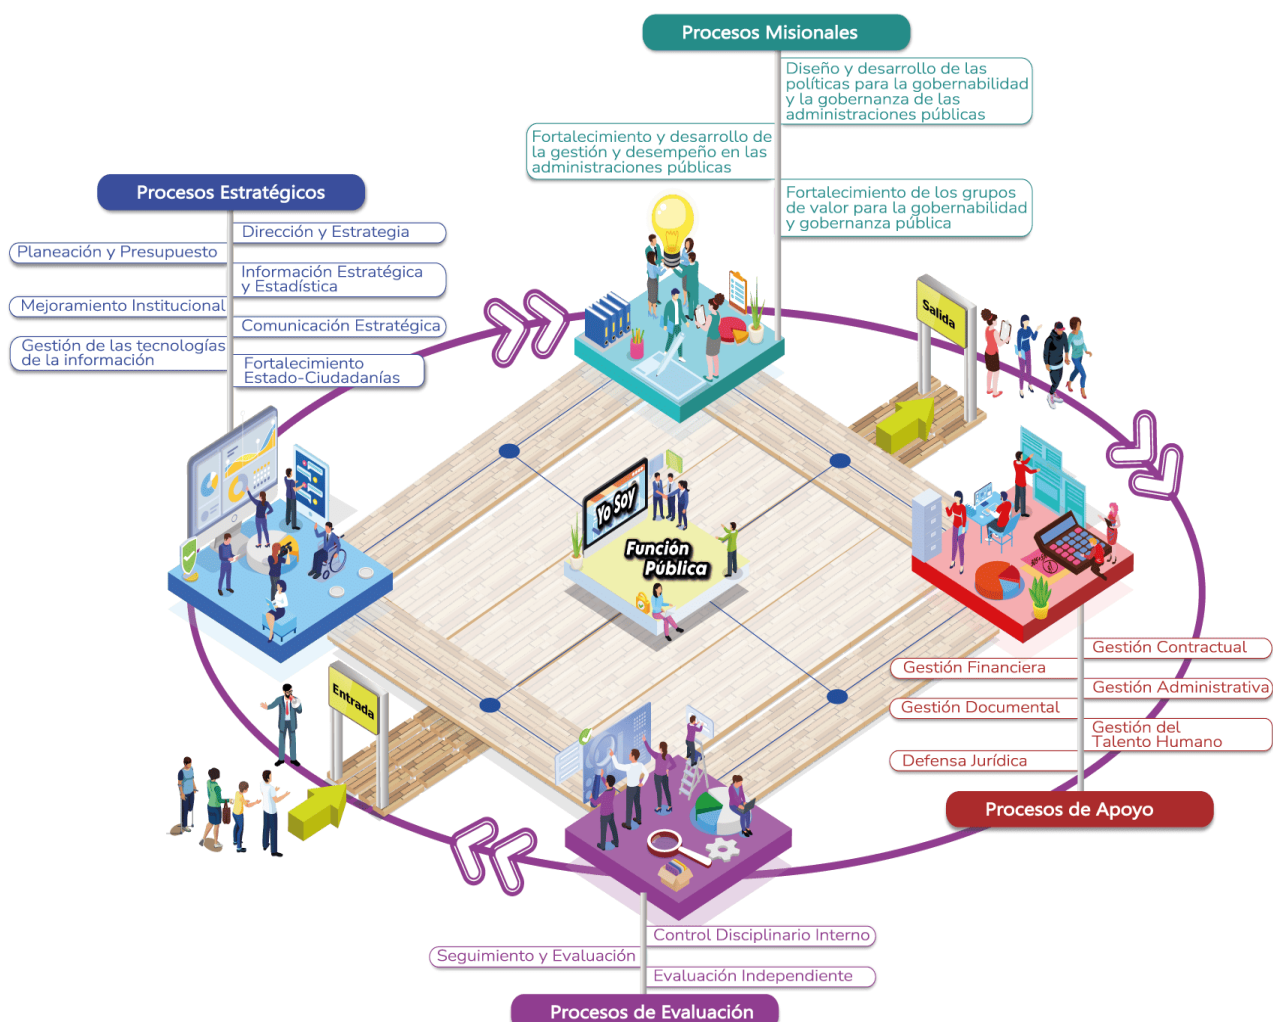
Procesos Misionales

Diseño y desarrollo de las políticas para la gobernabilidad y la gobernanza de las administraciones públicas

Fortalecimiento y desarrollo de la gestión y desempeño en las administraciones públicas

Fortalecimiento de los grupos de valor para la gobernabilidad y gobernanza pública

Procesos Estratégicos

Dirección y Estrategia

Planeación y Presupuesto

Información Estratégica y Estadística

Mejoramiento Institucional

Comunicación Estratégica

Gestión de las tecnologías de la información

Fortalecimiento Estado-Ciudadanías

Salida

Yo Soy

Función Pública

Entrada

Gestión Contractual

Gestión Financiera

Gestión Administrativa

Gestión Documental

Gestión del Talento Humano

Defensa Jurídica

Procesos de Apoyo

Control Disciplinario Interno

Seguimiento y Evaluación

Evaluación Independiente

Procesos de Evaluación